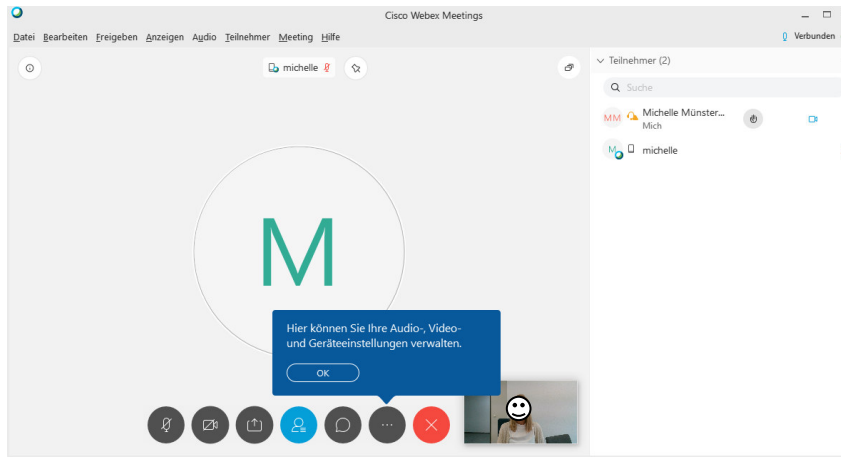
Cisco Webex Meetings

Datei Bearbeiten Freigeben Anzeigen Audio Teilnehmer Meeting Hilfe

Verbunden

michelle

M

Hier können Sie Ihre Audio-, Video- und Geräteeinstellungen verwalten.

OK

Teilnehmer (2)

Suche

MM Michelle Münster...
Mich

michelle